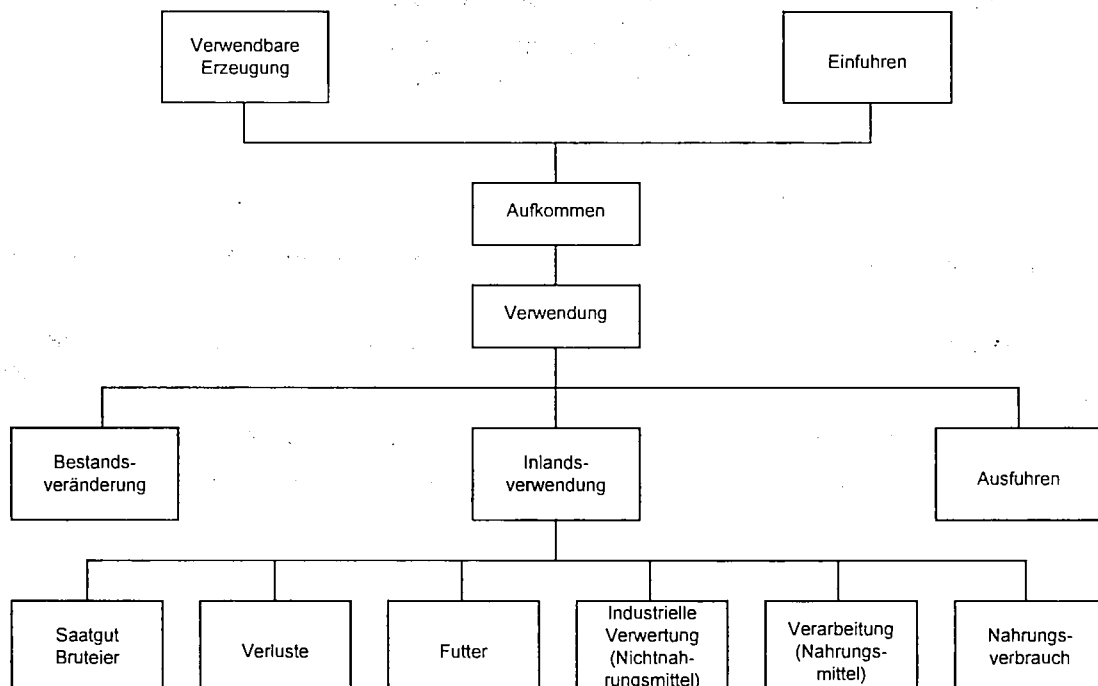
Verwendbare Erzeugung

Einfuhren

Aufkommen

Verwendung

Bestandsveränderung

Inlandsverwendung

Ausfuhren

Saatgut Bruteier

Verluste

Futter

Industrielle Verwertung (Nichtnahrungsmittel)

Verarbeitung (Nahrungsmittel)

Nahrungsverbrauch